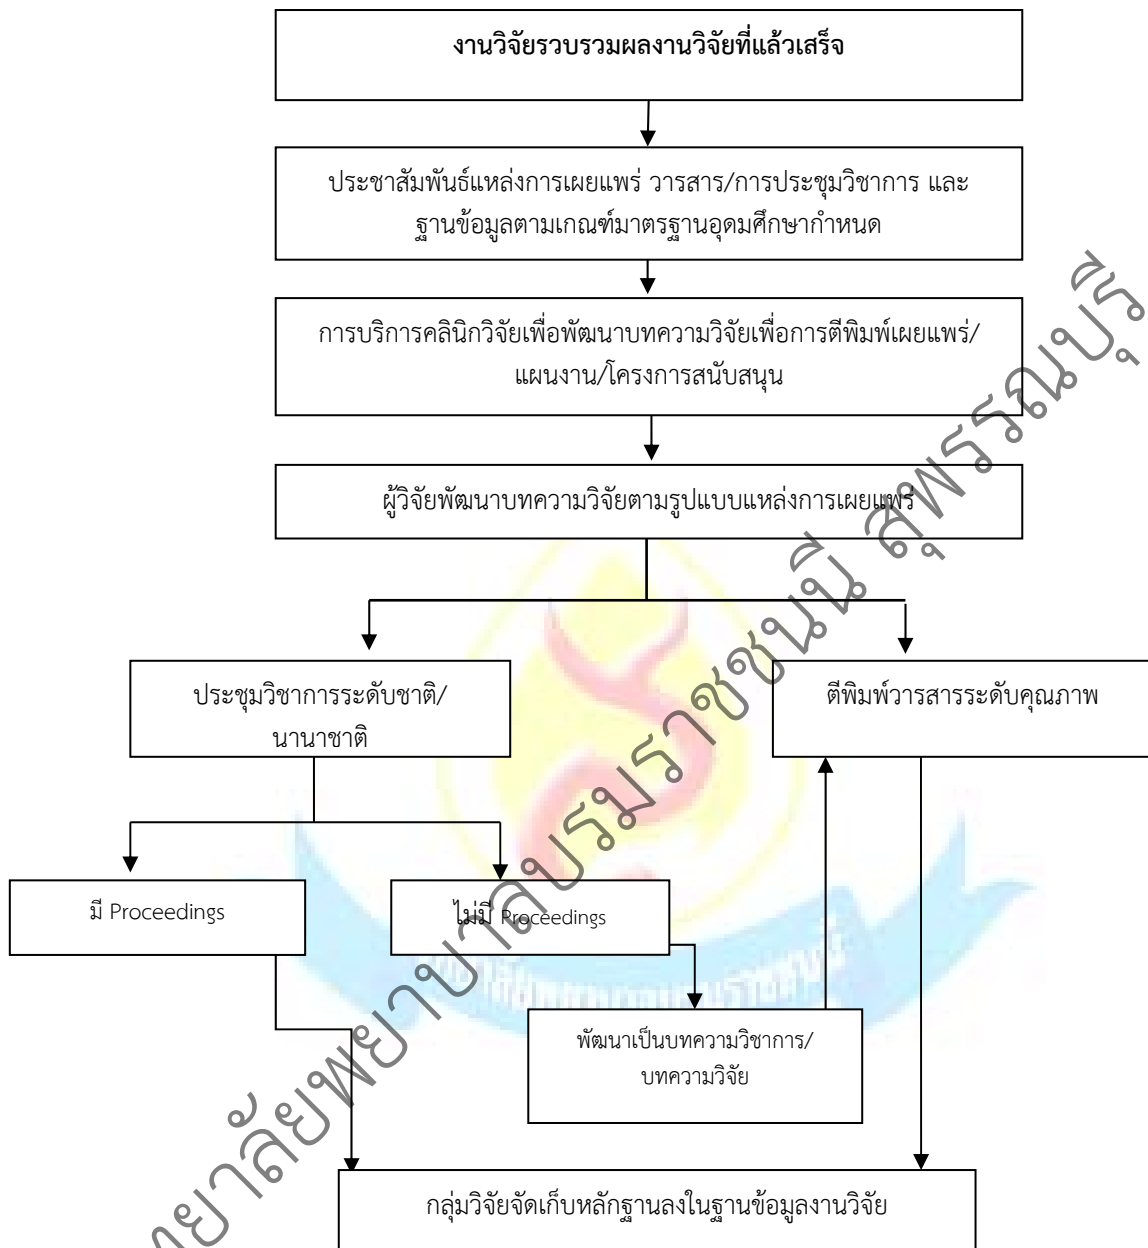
งานวิจัยรวบรวมผลงานวิจัยที่แล้วเสร็จ

ประชาสัมพันธ์แหล่งการเผยแพร่ วารสาร/การประชุมวิชาการ และฐานข้อมูลตามเกณฑ์มาตรฐานอุดมศึกษากำหนด

การบริการคลินิกวิจัยเพื่อพัฒนาบทความวิจัยเพื่อการตีพิมพ์เผยแพร่/แผนงาน/โครงการสนับสนุน

ผู้วิจัยพัฒนาบทความวิจัยตามรูปแบบแหล่งการเผยแพร่

ประชุมวิชาการระดับชาติ/นานาชาติ

ตีพิมพ์วารสารระดับคุณภาพ

มี Proceedings

ไม่มี Proceedings

พัฒนาเป็นบทความวิชาการ/บทความวิจัย

กลุ่มวิจัยจัดเก็บหลักฐานลงในฐานข้อมูลงานวิจัย

วิทยาลัยพยาบาลบรมราชชนนี สุพรรณบุรี